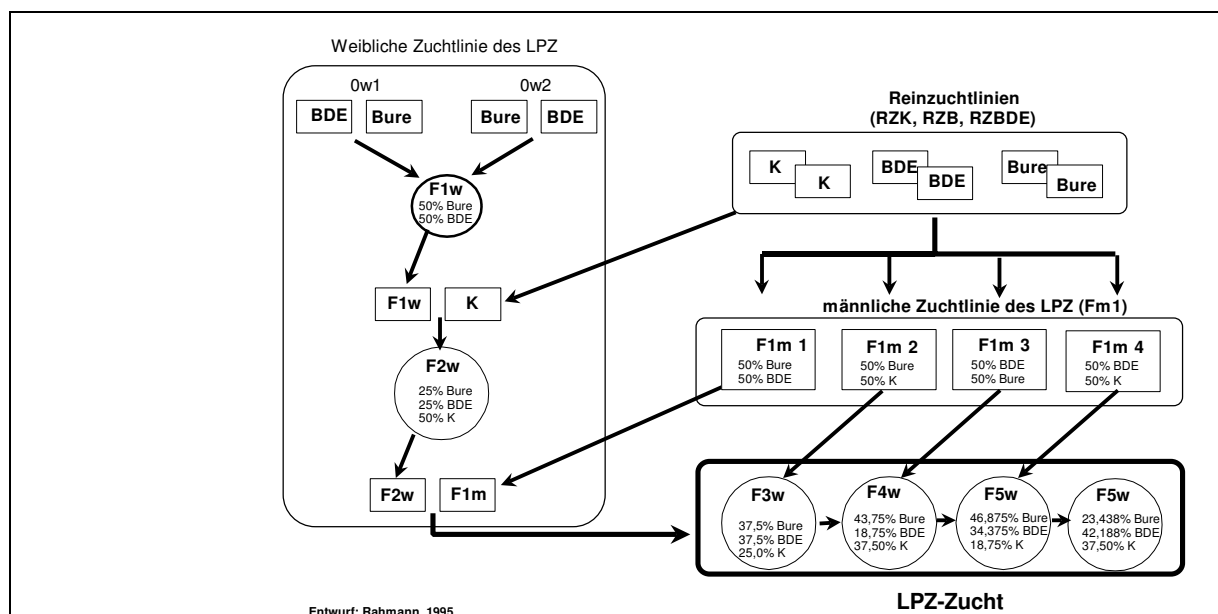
Weibliche Zuchtlinie des LPZ

0w1

0w2

BDE

Bure

Bure

BDE

F1w
50% Bure
50% BDE

F1w

K

F2w
25% Bure
25% BDE
50% K

F2w

F1m

Reinzuchtlinien
(RZK, RZB, RZBDE)

K

K

BDE

BDE

Bure

Bure

männliche Zuchtlinie des LPZ (Fm1)

F1m 1
50% Bure
50% BDE

F1m 2
50% Bure
50% K

F1m 3
50% BDE
50% Bure

F1m 4
50% BDE
50% K

F3w
37,5% Bure
37,5% BDE
25,0% K

F4w
43,75% Bure
18,75% BDE
37,50% K

F5w
46,875% Bure
34,375% BDE
18,75% K

F5w
23,438% Bure
42,188% BDE
37,50% K

LPZ-Zucht

Entwurf: Rahmann, 1995